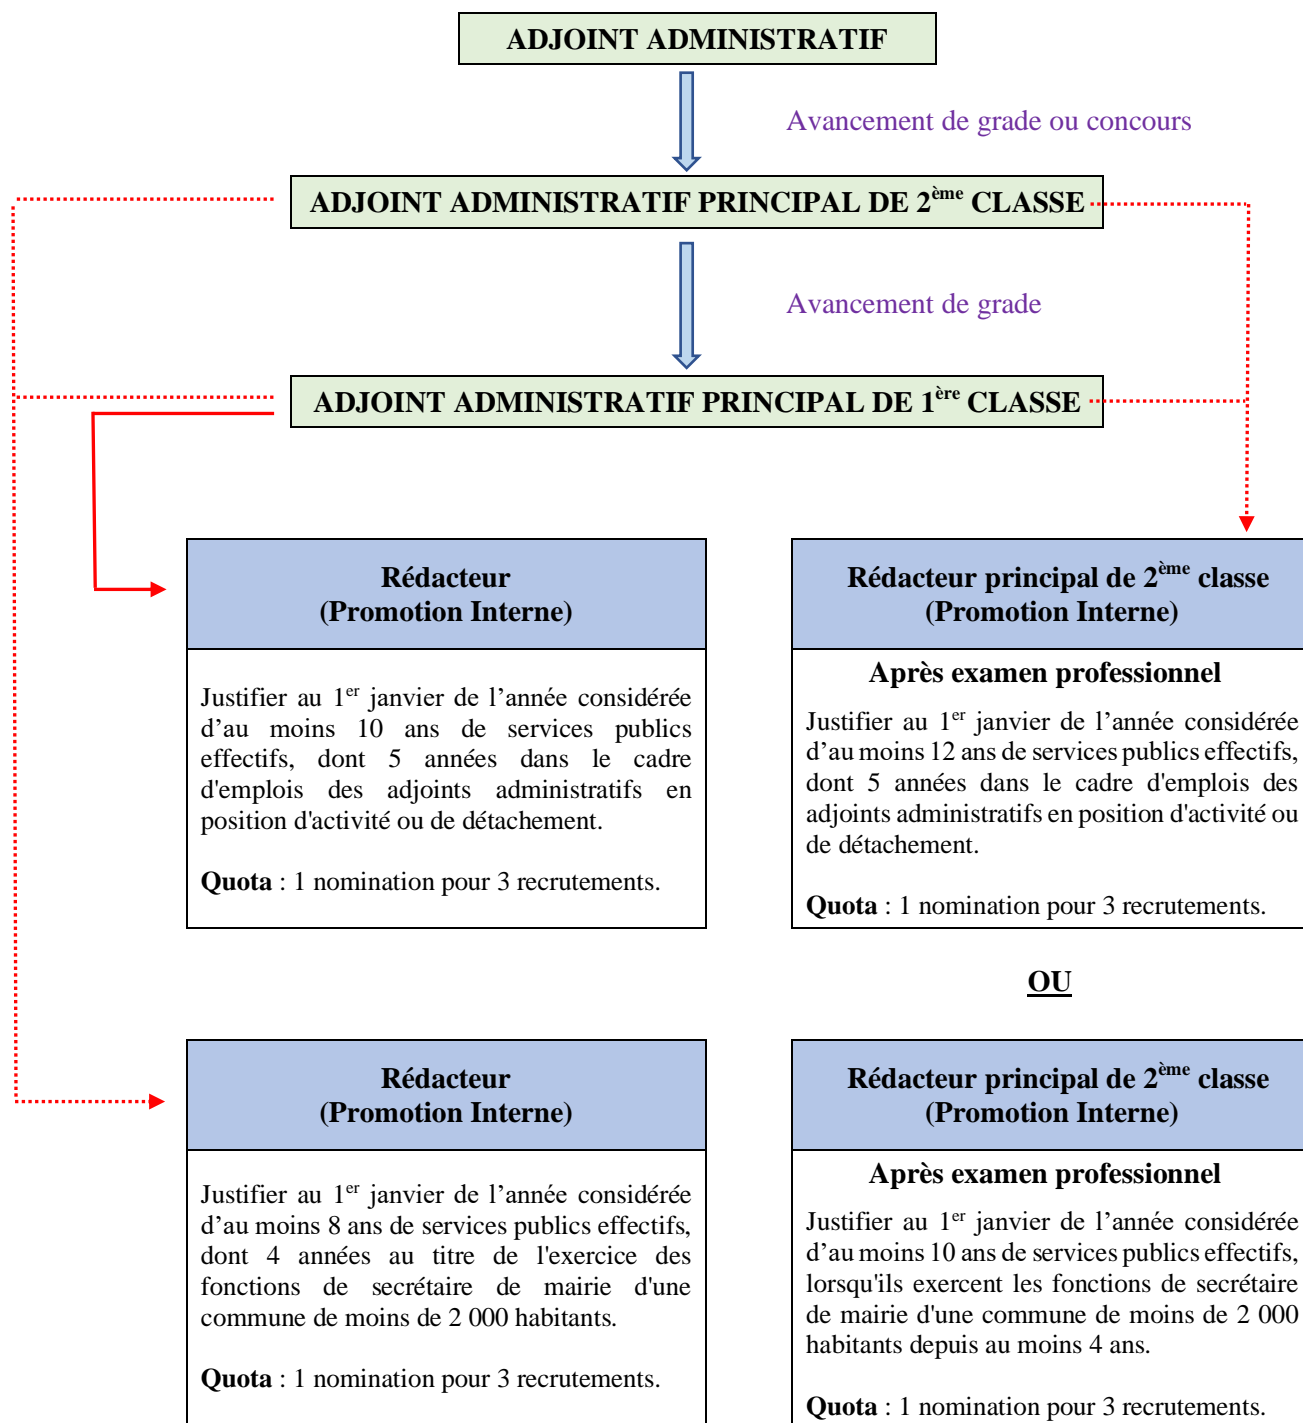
ADJOINT ADMINISTRATIF

Avancement de grade ou concours

ADJOINT ADMINISTRATIF PRINCIPAL DE 2$^{ème}$ CLASSE

Avancement de grade

ADJOINT ADMINISTRATIF PRINCIPAL DE 1$^{ère}$ CLASSE

Rédacteur
(Promotion Interne)

Justifier au 1$^{er}$ janvier de l’année considérée d’au moins 10 ans de services publics effectifs, dont 5 années dans le cadre d'emplois des adjoints administratifs en position d'activité ou de détachement.

**Quota** : 1 nomination pour 3 recrutements.

Rédacteur principal de 2$^{ème}$ classe
(Promotion Interne)

Après examen professionnel

Justifier au 1$^{er}$ janvier de l’année considérée d’au moins 12 ans de services publics effectifs, dont 5 années dans le cadre d'emplois des adjoints administratifs en position d'activité ou de détachement.

**Quota** : 1 nomination pour 3 recrutements.

OU

Rédacteur
(Promotion Interne)

Justifier au 1$^{er}$ janvier de l’année considérée d’au moins 8 ans de services publics effectifs, dont 4 années au titre de l'exercice des fonctions de secrétaire de mairie d'une commune de moins de 2 000 habitants.

**Quota** : 1 nomination pour 3 recrutements.

Rédacteur principal de 2$^{ème}$ classe
(Promotion Interne)

Après examen professionnel

Justifier au 1$^{er}$ janvier de l’année considérée d’au moins 10 ans de services publics effectifs, lorsqu'ils exercent les fonctions de secrétaire de mairie d'une commune de moins de 2 000 habitants depuis au moins 4 ans.

**Quota** : 1 nomination pour 3 recrutements.